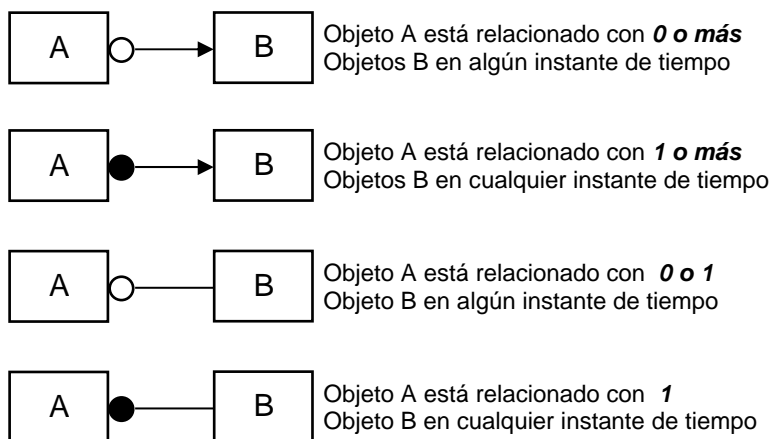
A B Objeto A está relacionado con ***0 o más*** Objetos B en algún instante de tiempo

A B Objeto A está relacionado con ***1 o más*** Objetos B en cualquier instante de tiempo

A B Objeto A está relacionado con ***0 o 1*** Objeto B en algún instante de tiempo

A B Objeto A está relacionado con ***1*** Objeto B en cualquier instante de tiempo